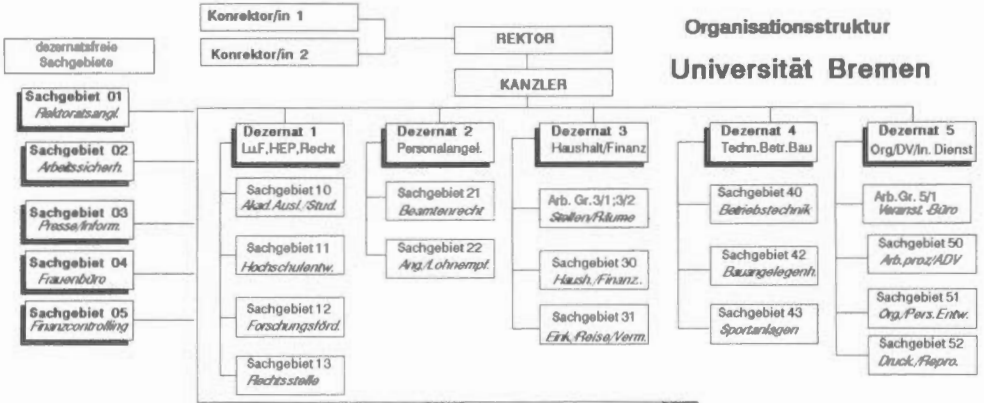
Organisationsstruktur

Universität Bremen

Konrektor/in 1

Konrektor/in 2

REKTOR

KANZLER

dezernatsfreie Sachgebiete

Sachgebiet 01
Rektoratsangl.

Sachgebiet 02
Arbeitssicherh.

Sachgebiet 03
Presse/Inform.

Sachgebiet 04
Frauenbüro

Sachgebiet 05
Finanzcontrolling

Dezernat 1
Lu.F, HEP, Recht

Sachgebiet 10
Akad.Ausl./Stud.

Sachgebiet 11
Hochschulentw.

Sachgebiet 12
Forschungsförd.

Sachgebiet 13
Rechtsstelle

Dezernat 2
Personalangel.

Sachgebiet 21
Beamtenrecht

Sachgebiet 22
Ang./Lohnempf.

Dezernat 3
Haushalt/Finanz

Arb. Gr. 3/1;3/2
Stellen/Räume

Sachgebiet 30
Haush./Finanz.

Sachgebiet 31
Eink./Reise/Verm.

Dezernat 4
Techn.Betr.Bau

Sachgebiet 40
Betriebstechnik

Sachgebiet 42
Bauangelegenh.

Sachgebiet 43
Sportanlagen

Dezernat 5
Org/DV/In. Dienst

Arb.Gr. 5/1
Veranst.-Büro

Sachgebiet 50
Arb.proz./ADV

Sachgebiet 51
Org./Pers.Entw.

Sachgebiet 52
Druck./Repro.